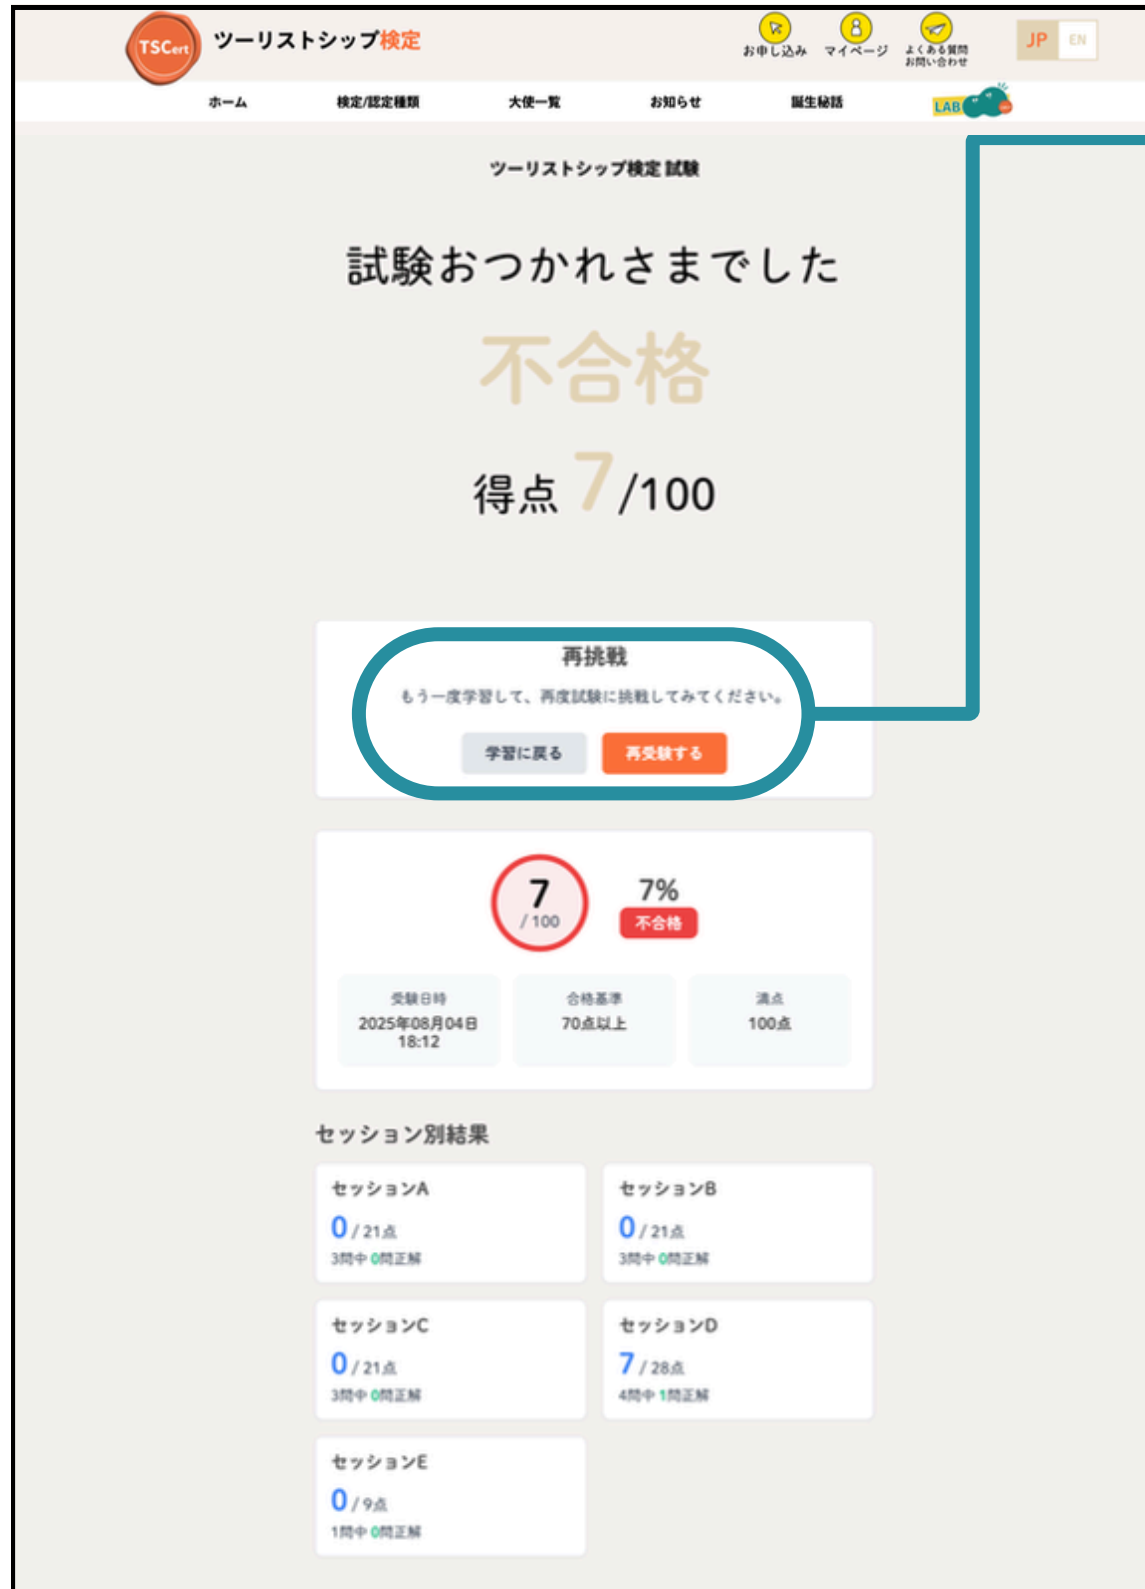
TSCert ツーリストシップ検定

お申し込み マイページ よくある質問 お問い合わせ

JP EN

ホーム 検定/認定種類 大使一覧 お知らせ 誕生秘話 LAB

ツーリストシップ検定 試験

試験おつかれさまでした

不合格

得点 7/100

再挑戦

もう一度学習して、再度試験に挑戦してみてください。

学習に戻る 再受験する

7
/ 100

7%
不合格

| 受験日時 | 合格基準 | 満点 |
|---|---|---|
| 2025年08月04日 18:12 | 70点以上 | 100点 |

セッション別結果

セッションA
0 / 21点
3問中 0問正解

セッションB
0 / 21点
3問中 0問正解

セッションC
0 / 21点
3問中 0問正解

セッションD
7 / 28点
4問中 1問正解

セッションE
0 / 9点
1問中 0問正解